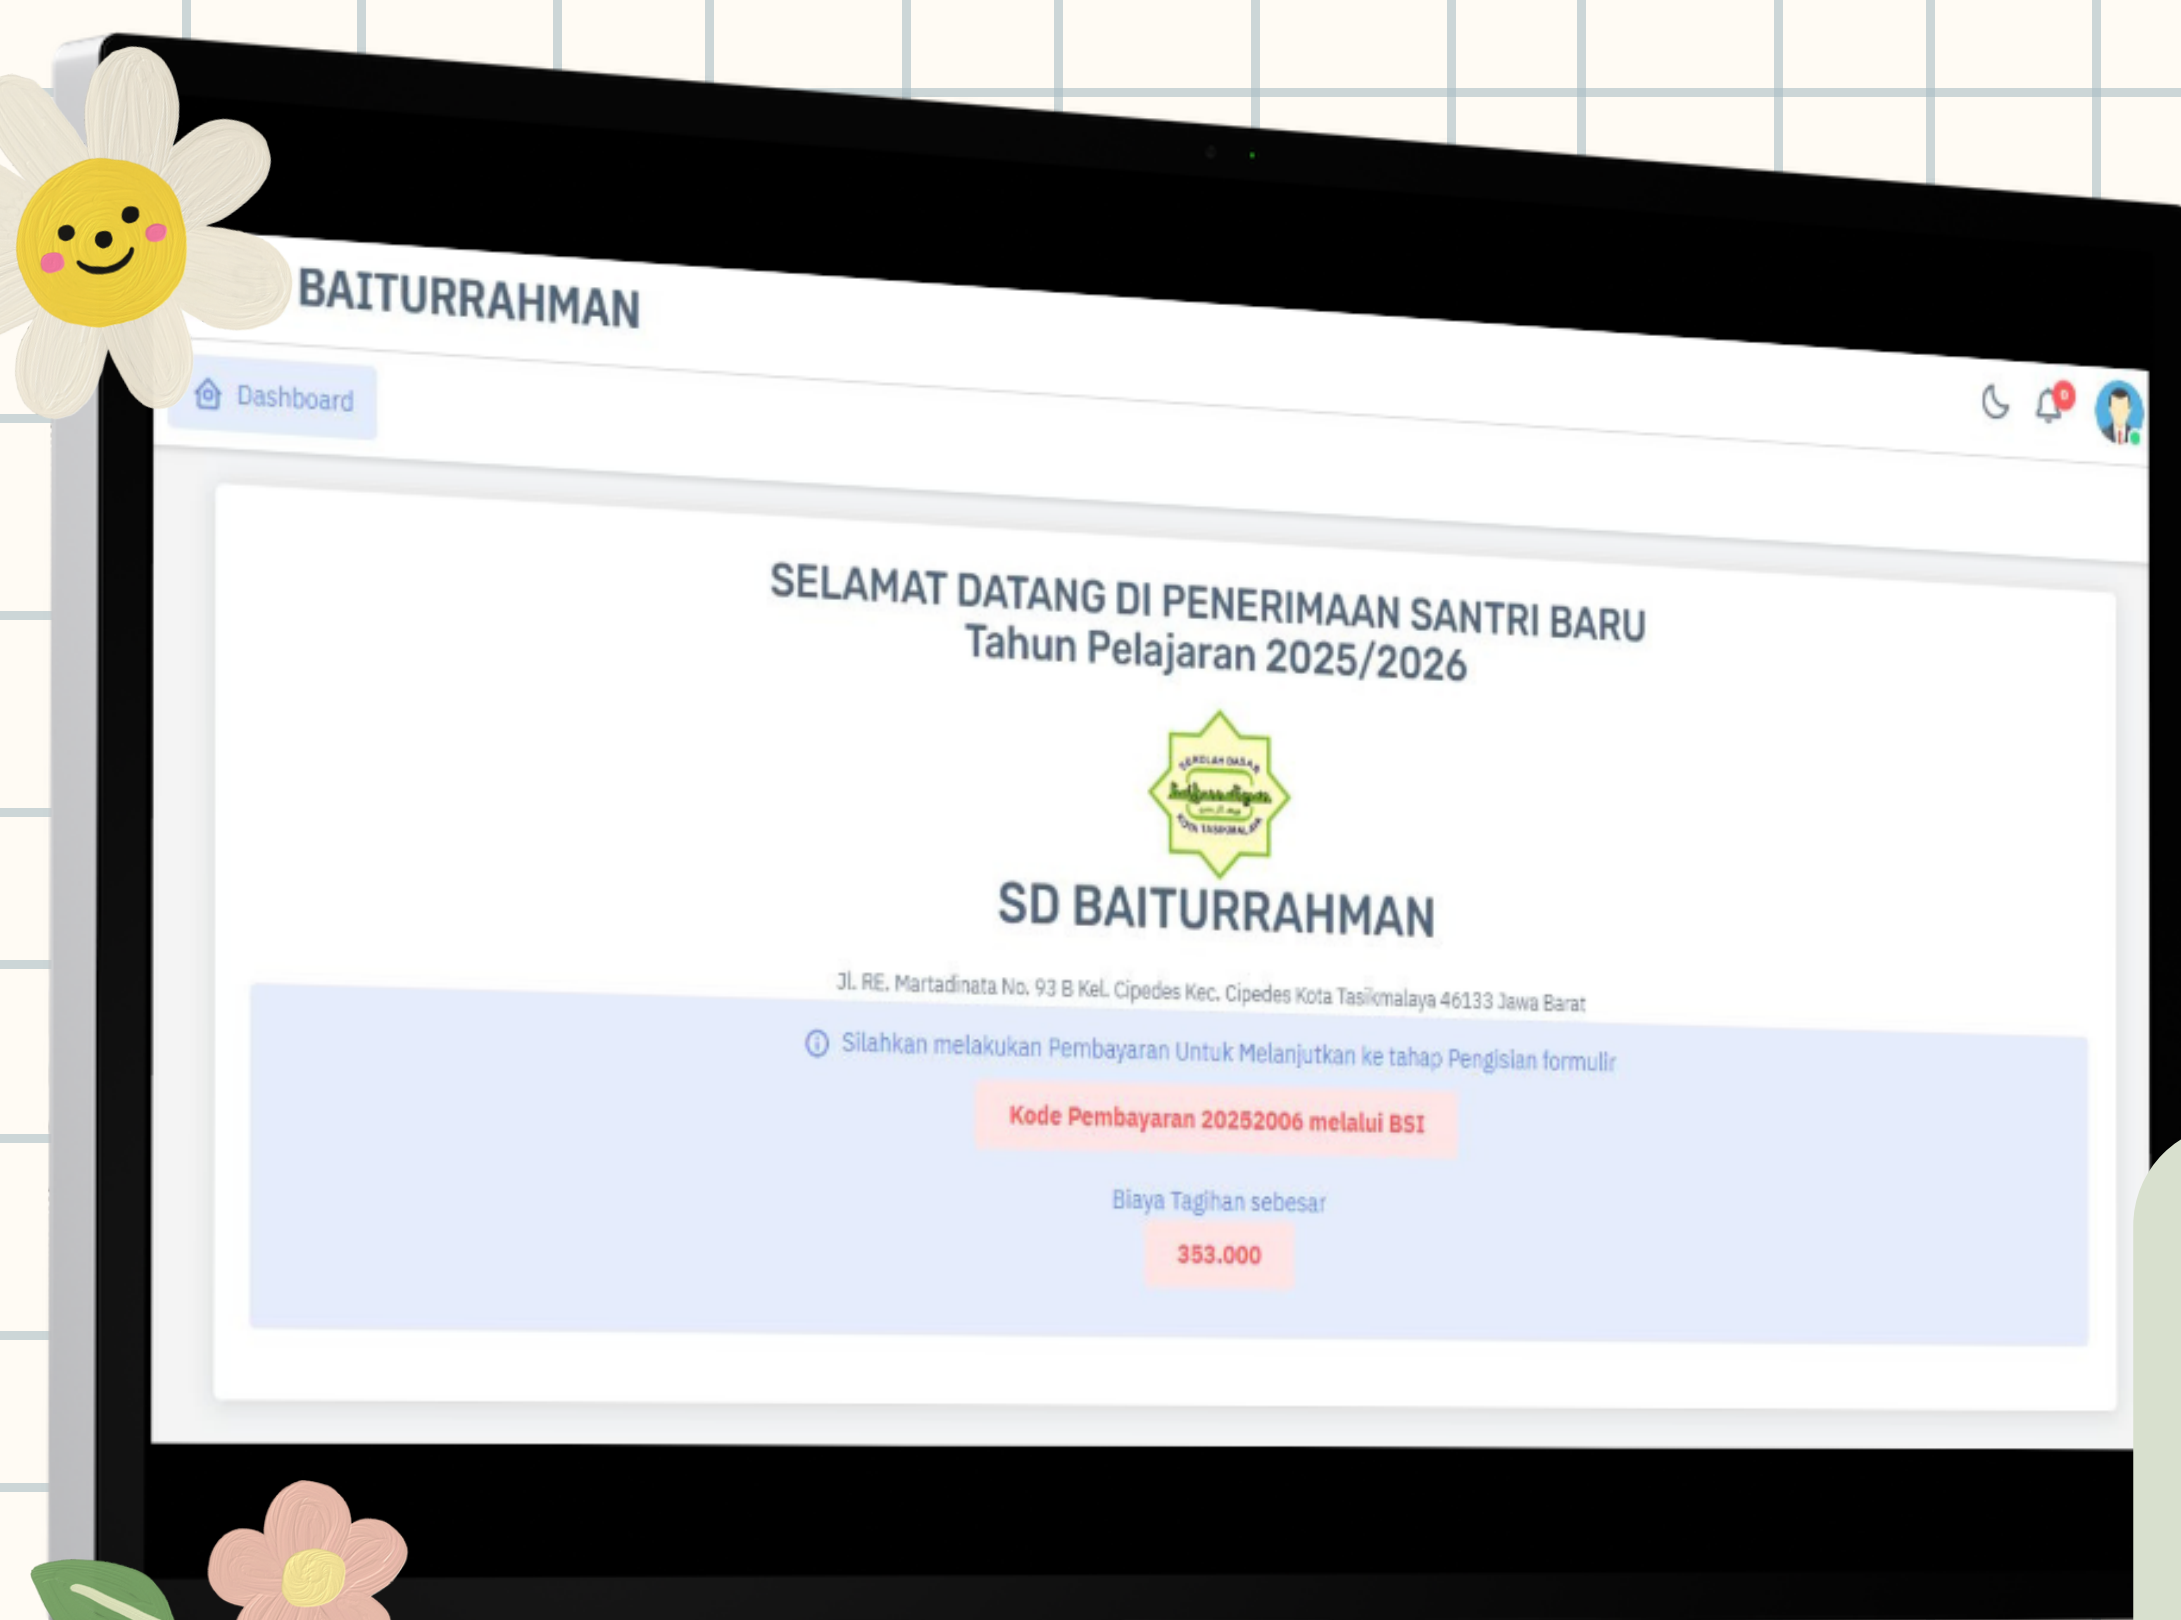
BAITURRAHMAN

Dashboard

0

SELAMAT DATANG DI PENERIMAAN SANTRI BARU
Tahun Pelajaran 2025/2026

SEKOLAH DASAR
KOTA TASIKMALAYA

SD BAITURRAHMAN

Jl. RE. Martadinata No. 93 B Kel. Cipedes Kec. Cipedes Kota Tasikmalaya 46133 Jawa Barat

Silahkan melakukan Pembayaran Untuk Melanjutkan ke tahap Pengisian formulir

Kode Pembayaran 20252006 melalui BSI

Biaya Tagihan sebesar

353.000